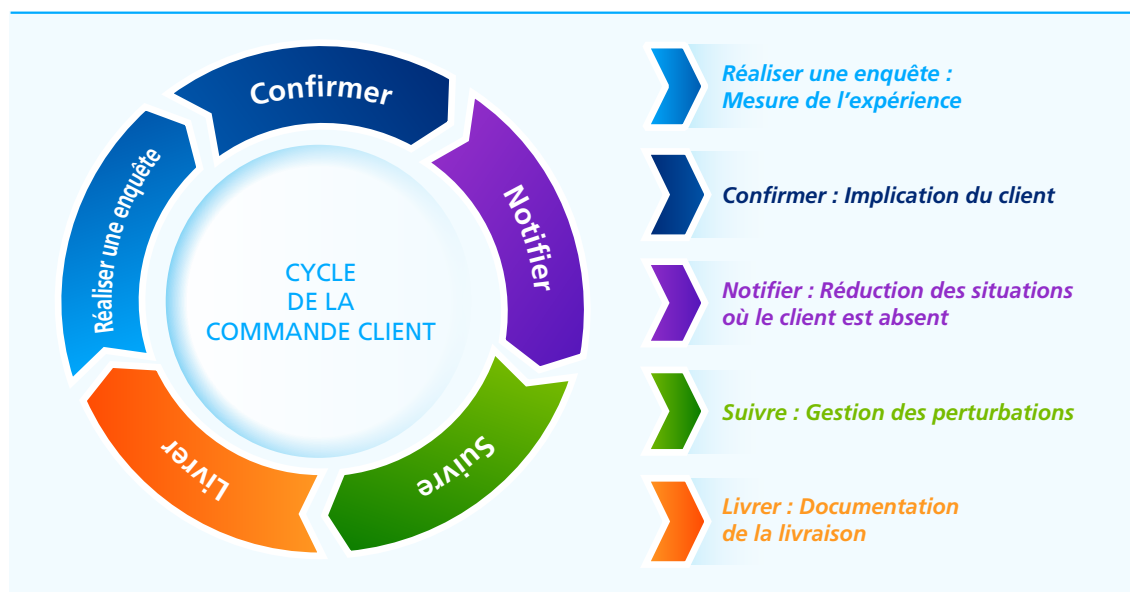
Confirmer

Notifier

Suivre

Livrer

Réaliser une enquête

CYCLE DE LA COMMANDE CLIENT

Réaliser une enquête : Mesure de l'expérience

Confirmer : Implication du client

Notifier : Réduction des situations où le client est absent

Suivre : Gestion des perturbations

Livrer : Documentation de la livraison